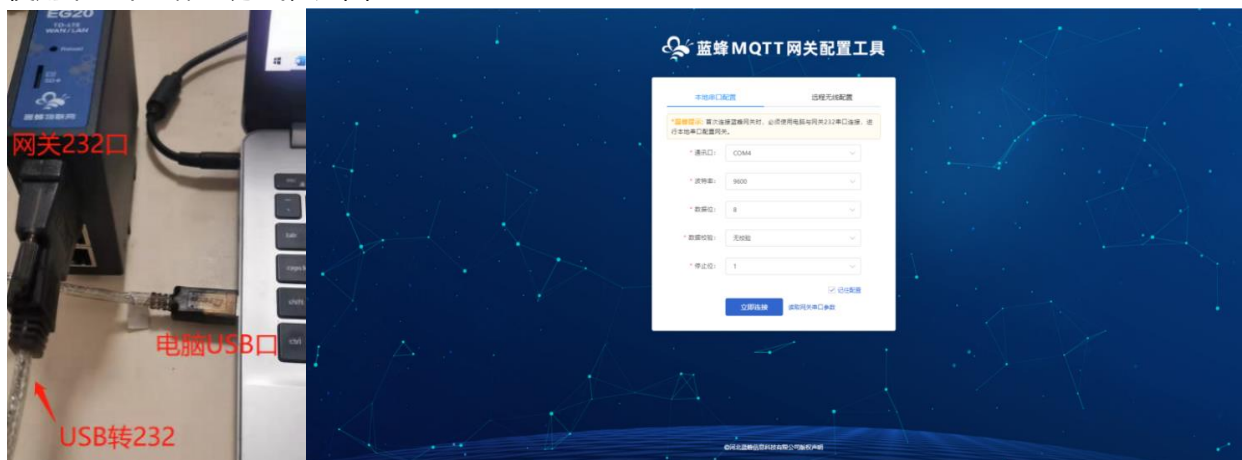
EG20
TD-LTE
WAN/LAN
Reset
蓝蜂物联网
网关232口
电脑USB口
USB转232

蓝蜂MQTT网关配置工具
本地串口配置
远程无线配置
*温馨提示：首次连接蓝蜂网关时，必须使用电脑与网关232串口连接，进行本地串口配置网关。
* 通讯口： COM4
* 波特率： 9600
* 数据位： 8
* 数据校验： 无校验
* 停止位： 1
记住配置
立即连接
读取网关串口参数
©河北蓝蜂信息科技有限公司版权声明